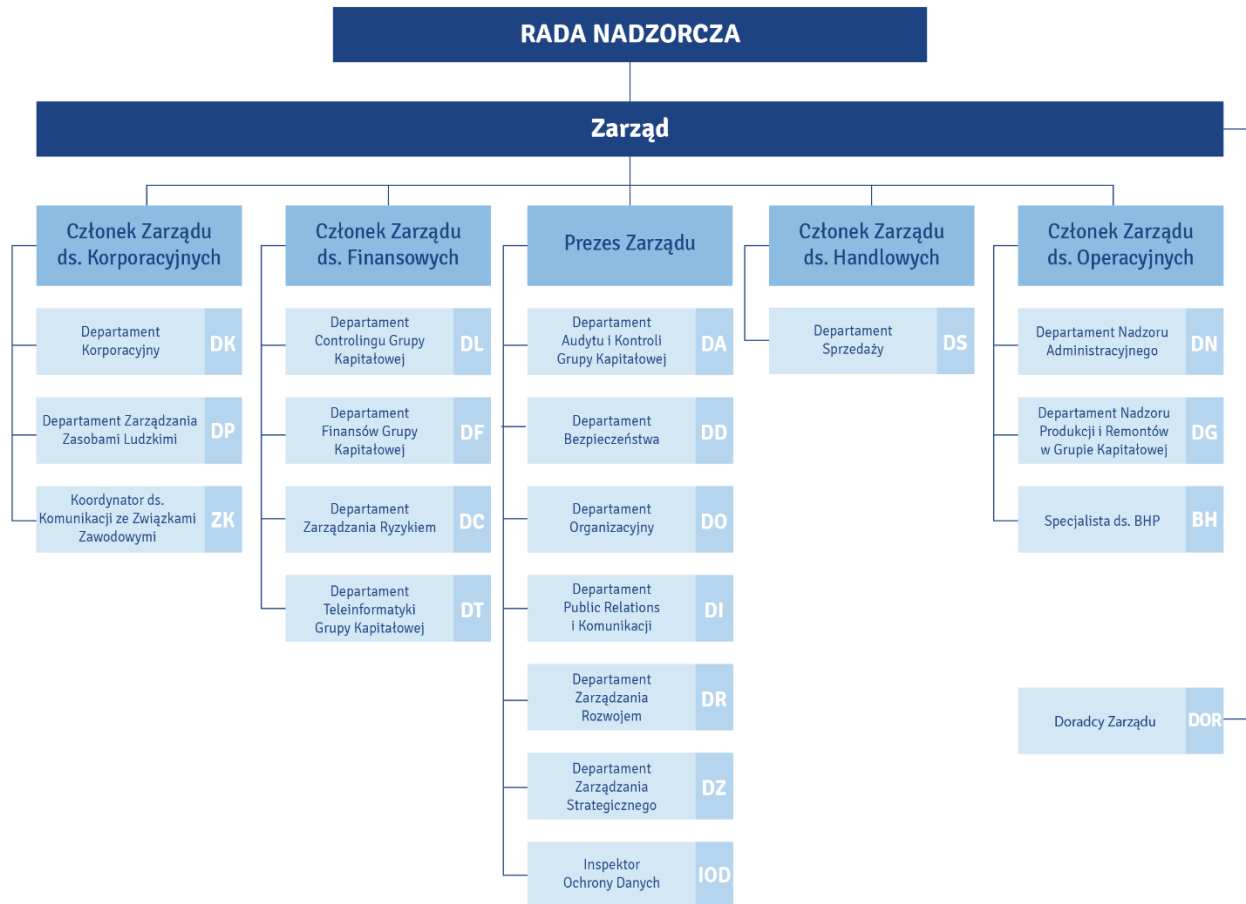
RADA NADZORCZA

Zarząd

Członek Zarządu ds. Korporacyjnych

Departament Korporacyjny DK

Departament Zarządzania Zasobami Ludzkimi DP

Koordynator ds. Komunikacji ze Związkami Zawodowymi ZK

Członek Zarządu ds. Finansowych

Departament Controlingu Grupy Kapitałowej DL

Departament Finansów Grupy Kapitałowej DF

Departament Zarządzania Ryzykiem DC

Departament Teleinformatyki Grupy Kapitałowej DT

Prezes Zarządu

Departament Audytu i Kontroli Grupy Kapitałowej DA

Departament Bezpieczeństwa DD

Departament Organizacyjny DO

Departament Public Relations i Komunikacji DI

Departament Zarządzania Rozwojem DR

Departament Zarządzania Strategicznego DZ

Inspektor Ochrony Danych IOD

Członek Zarządu ds. Handlowych

Departament Sprzedaży DS

Członek Zarządu ds. Operacyjnych

Departament Nadzoru Administracyjnego DN

Departament Nadzoru Produkcji i Remontów w Grupie Kapitałowej DG

Specjalista ds. BHP BH

Doradcy Zarządu DOR